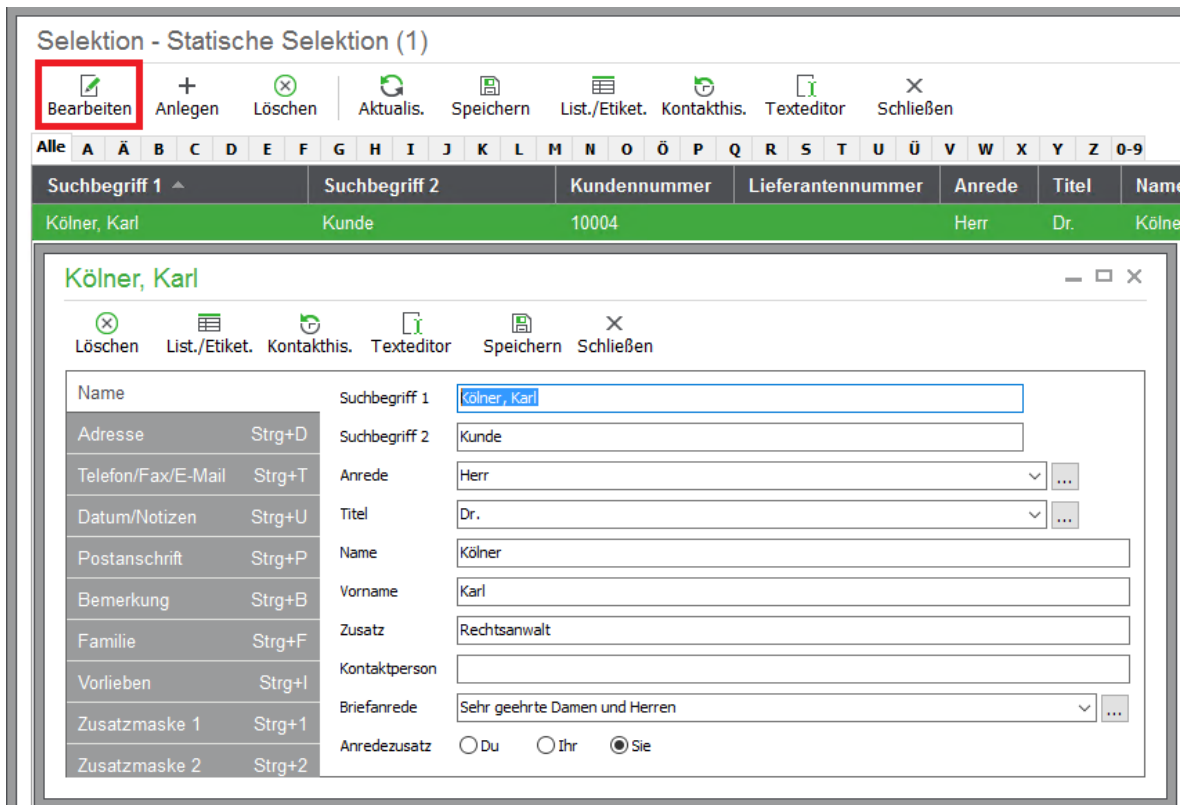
Selektion - Statische Selektion (1)

Bearbeiten Anlegen Löschen Aktualis. Speichern List./Etiket. Kontakthis. Texteditor Schließen

Alle A Ä B C D E F G H I J K L M N O Ö P Q R S T U Ü V W X Y Z 0-9

| Suchbegriff 1 | Suchbegriff 2 | Kundennummer | Lieferantennummer | Anrede | Titel | Name |
|---|---|---|---|---|---|---|
| Kölner, Karl | Kunde | 10004 | | Herr | Dr. | Kölne |

Kölner, Karl

Löschen List./Etiket. Kontakthis. Texteditor Speichern Schließen

Name
Adresse Strg+D
Telefon/Fax/E-Mail Strg+T
Datum/Notizen Strg+U
Postanschrift Strg+P
Bemerkung Strg+B
Familie Strg+F
Vorlieben Strg+I
Zusatzmaske 1 Strg+1
Zusatzmaske 2 Strg+2

Suchbegriff 1 Kölner, Karl
Suchbegriff 2 Kunde
Anrede Herr ...
Titel Dr. ...
Name Kölner
Vorname Karl
Zusatz Rechtsanwalt
Kontaktperson
Briefanrede Sehr geehrte Damen und Herren ...
Anredezusatz Du Ihr Sie